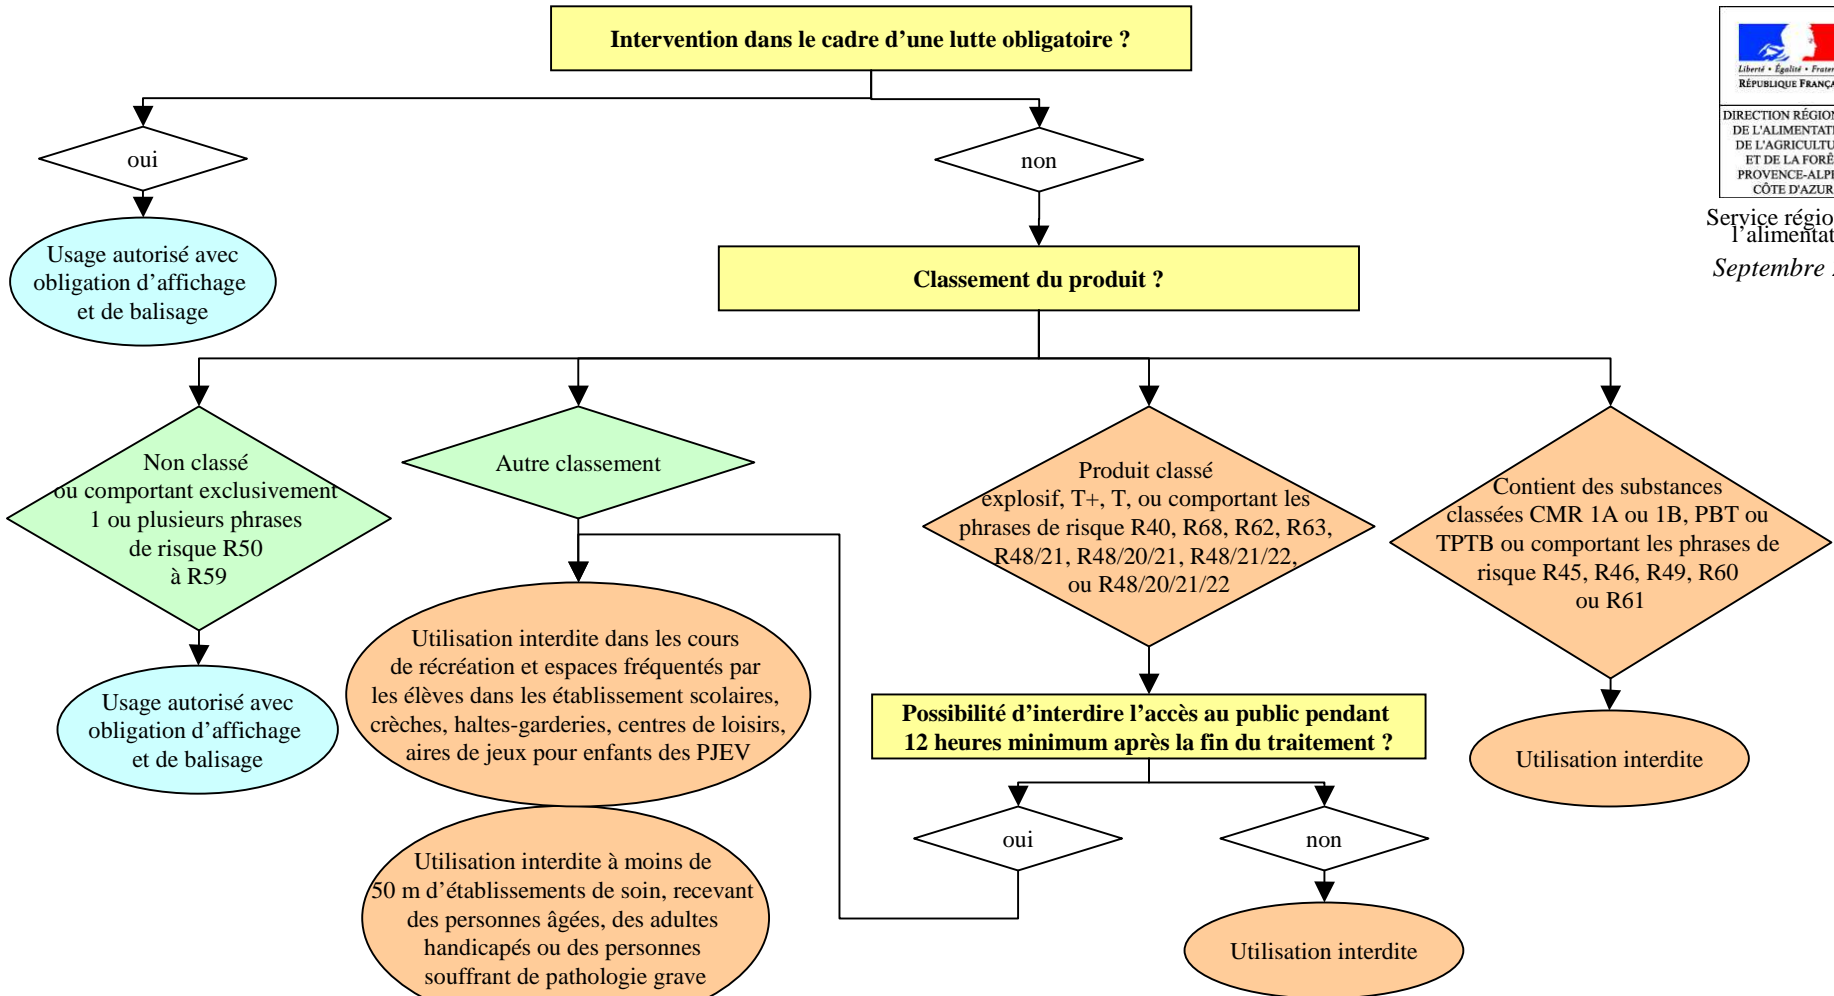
Intervention dans le cadre d'une lutte obligatoire ?

oui

non

Usage autorisé avec obligation d'affichage et de balisage

Classement du produit ?

Non classé ou comportant exclusivement 1 ou plusieurs phrases de risque R50 à R59

Autre classement

Produit classé explosif, T+, T, ou comportant les phrases de risque R40, R68, R62, R63, R48/21, R48/20/21, R48/21/22, ou R48/20/21/22

Contient des substances classées CMR 1A ou 1B, PBT ou TPTB ou comportant les phrases de risque R45, R46, R49, R60 ou R61

Usage autorisé avec obligation d'affichage et de balisage

Utilisation interdite dans les cours de récréation et espaces fréquentés par les élèves dans les établissement scolaires, crèches, haltes-garderies, centres de loisirs, aires de jeux pour enfants des PJEV

Utilisation interdite à moins de 50 m d'établissements de soin, recevant des personnes âgées, des adultes handicapés ou des personnes souffrant de pathologie grave

Possibilité d'interdire l'accès au public pendant 12 heures minimum après la fin du traitement ?

oui

non

Utilisation interdite

Utilisation interdite

Liberté • Égalité • Frate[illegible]
RÉPUBLIQUE FRANÇA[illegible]

DIRECTION RÉGION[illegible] DE L'ALIMENTAT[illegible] DE L'AGRICULTU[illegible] ET DE LA FORÊ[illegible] PROVENCE-ALPE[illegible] CÔTE D'AZUR

Service régio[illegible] l'alimentat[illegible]

Septembre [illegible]